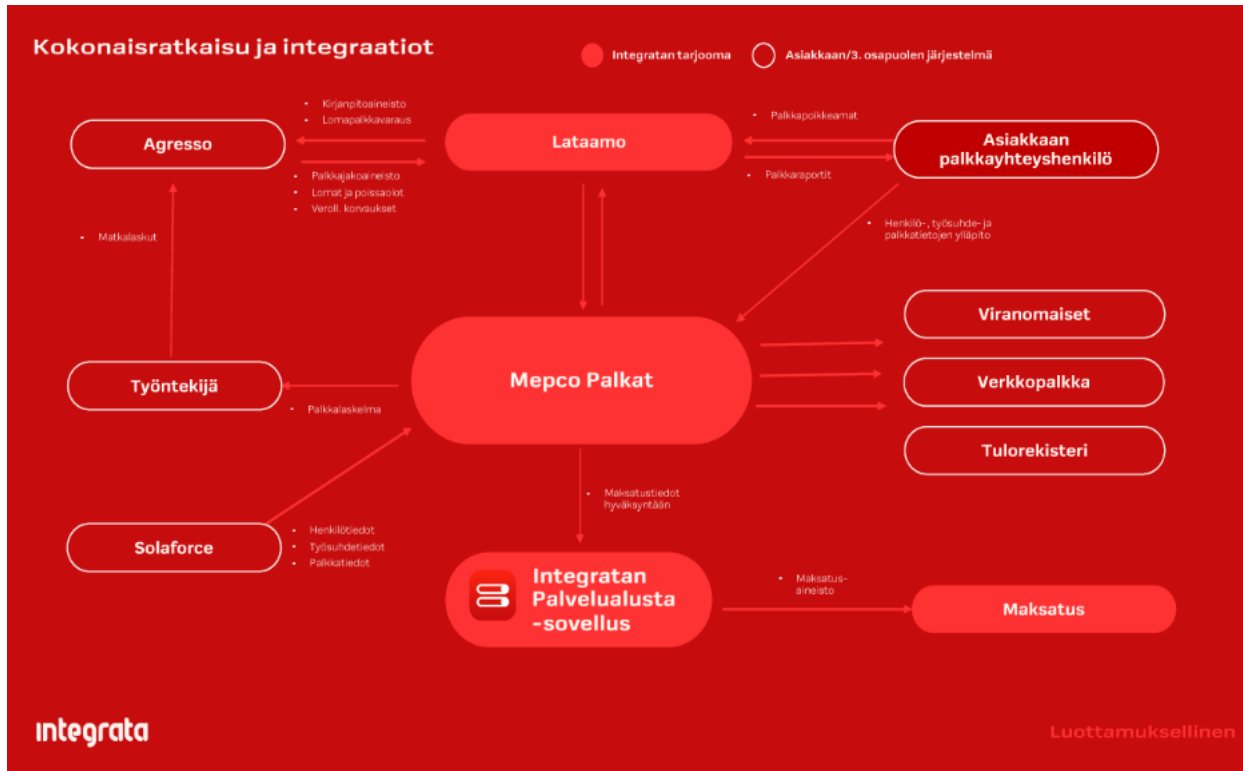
Kokonaisratkaisu ja integraatiot

Integratan tarjooma

Asiakkaan/3. osapuolen järjestelmä

Kirjanpitoaineisto
Lomapalkkavaraus

Agresso

Lataamo

Palkkapoikkeamat

Asiakkaan palkkayhteyshenkilö

Palkkajakoaineisto
Lomat ja poissaolot
Veroll. korvaukset

Palkkaraportit

Matkalaskut

Henkilö-, työsuhde- ja palkkatietojen ylläpito

Viranomaiset

Työntekijä

Mepco Palkat

Verkkopalkka

Palkkalaskelma

Tulorekisteri

Maksatustiedot hyväksyntään

Solaforce

Henkilötiedot
Työsuhdetiedot
Palkkatiedot

Integratan Palvelualusta -sovellus

Maksatus-aineisto

Maksatus

integrata

Luottamuksellinen